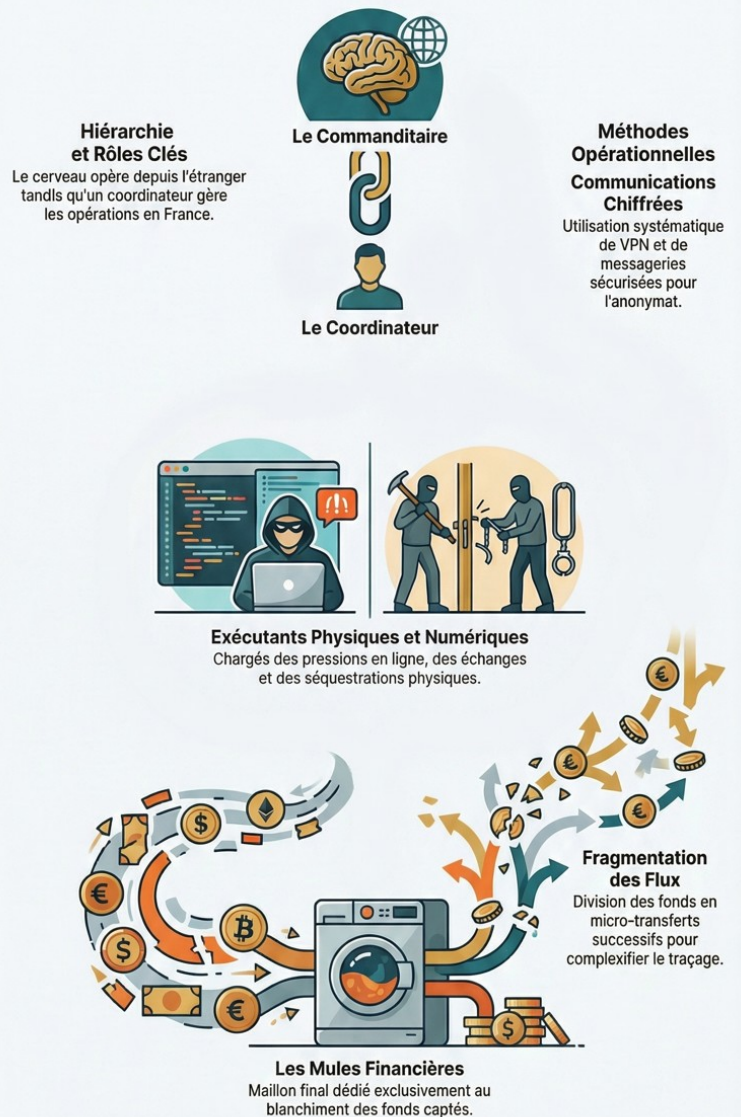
Hiérarchie et Rôles Clés
Le cerveau opère depuis l'étranger tandls qu'un coordinateur gère les opérations en France.

Le Commanditaire

Le Coordinateur

Méthodes Opérationnelles

Communications Chiffrées
Utilisation systématique de VPN et de messageries sécurisées pour l'anonymat.

Exécutants Physiques et Numériques
Chargés des pressions en ligne, des échanges et des séquestrations physiques.

Fragmentation des Flux
Division des fonds en micro-transferts successifs pour complexifier le traçage.

Les Mules Financières
Maillon final dédié exclusivement au blanchiment des fonds captés.